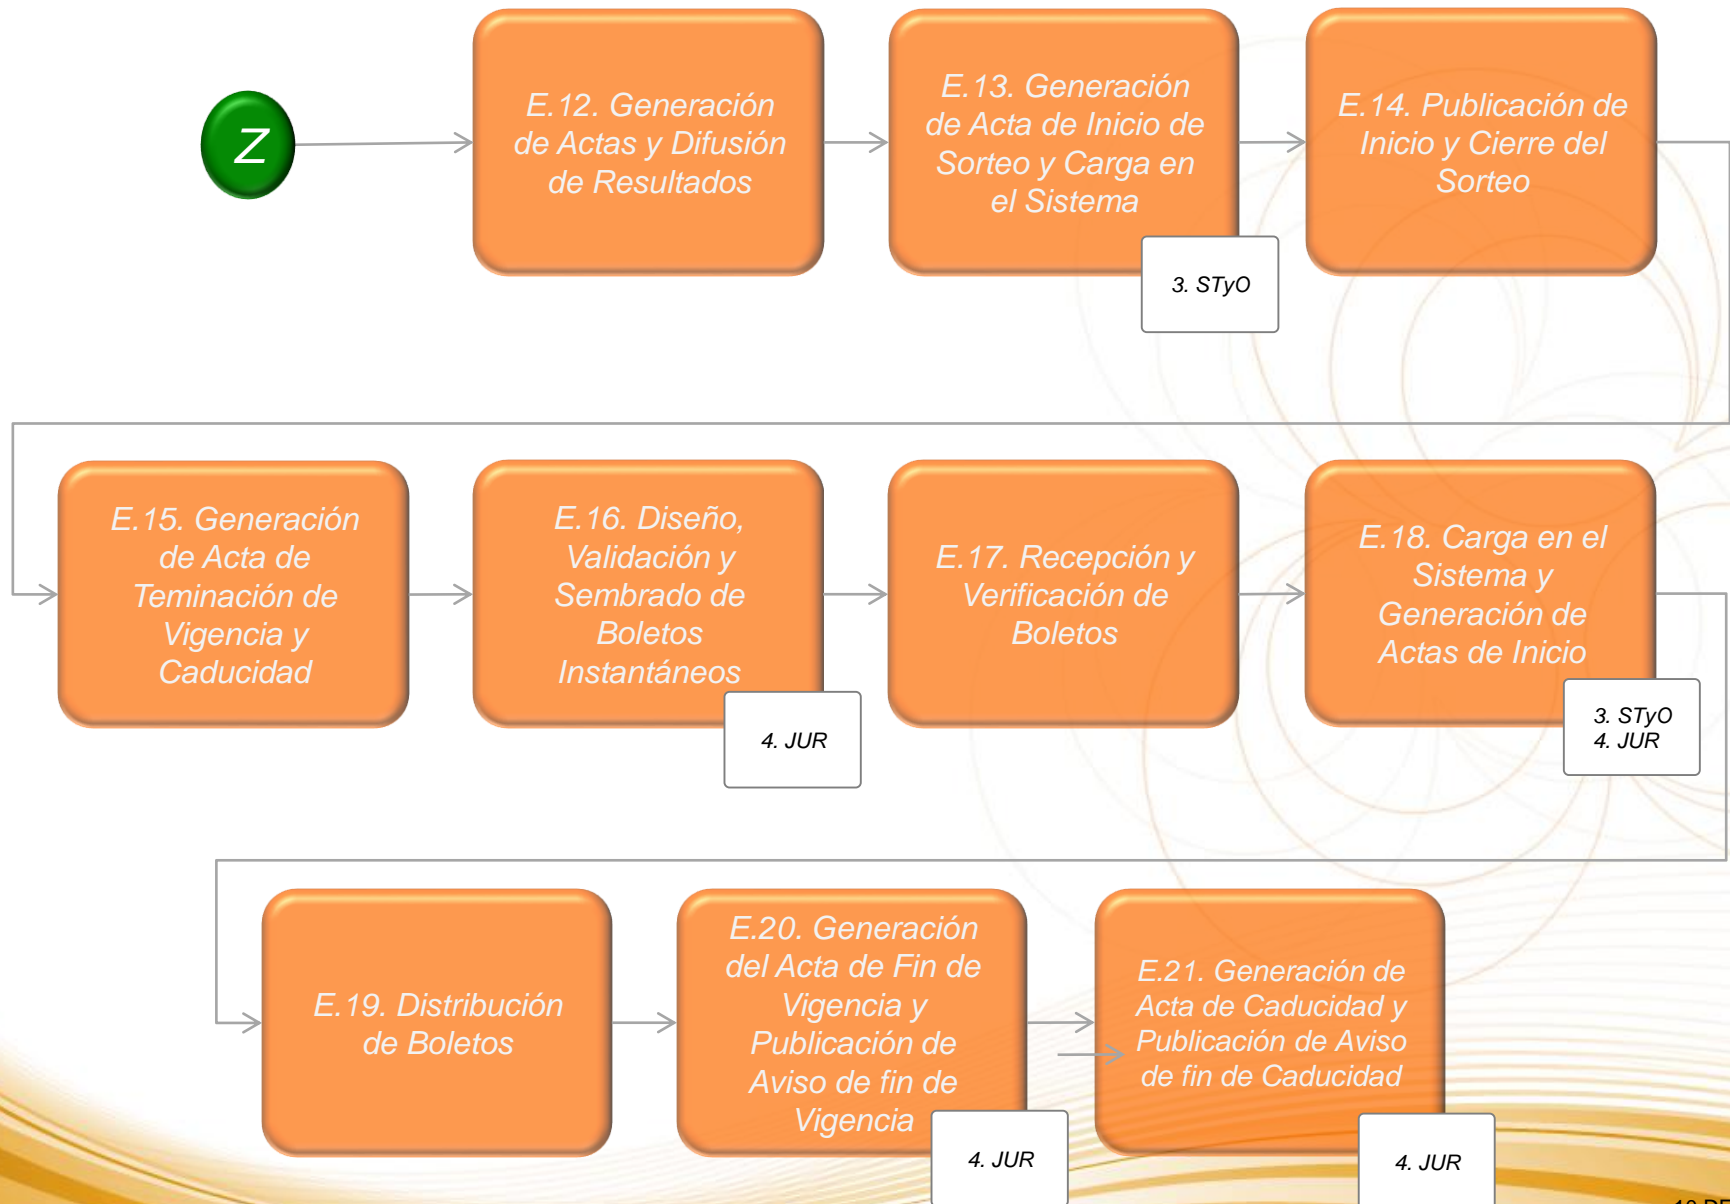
Z

E.12. Generación de Actas y Difusión de Resultados

E.13. Generación de Acta de Inicio de Sorteo y Carga en el Sistema

3. STyO

E.14. Publicación de Inicio y Cierre del Sorteo

E.15. Generación de Acta de Teminación de Vigencia y Caducidad

E.16. Diseño, Validación y Sembrado de Boletos Instantáneos

4. JUR

E.17. Recepción y Verificación de Boletos

E.18. Carga en el Sistema y Generación de Actas de Inicio

3. STyO
4. JUR

E.19. Distribución de Boletos

E.20. Generación del Acta de Fin de Vigencia y Publicación de Aviso de fin de Vigencia

4. JUR

E.21. Generación de Acta de Caducidad y Publicación de Aviso de fin de Caducidad

4. JUR